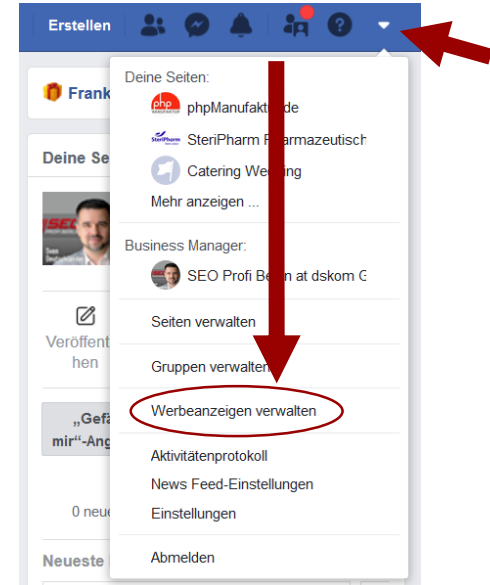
Erstellen

Frank

Deine Se

Veröffent hen

„Gefä mir"-Ang

0 neue

Neueste

Deine Seiten:

phpManufakt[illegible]de

SteriPharm P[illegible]armazeutisch

Catering We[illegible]ing

Mehr anzeigen ...

Business Manager:

SEO Profi Be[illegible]n at dskom G

Seiten verwalten

Gruppen verwalten

Werbeanzeigen verwalten

Aktivitätenprotokoll

News Feed-Einstellungen

Einstellungen

Abmelden